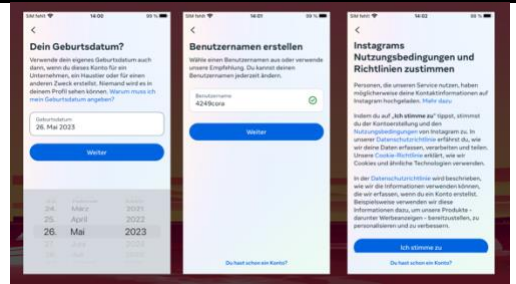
SIM fehlt 14:00 55 %

<

Dein Geburtsdatum?

Verwende dein eigenes Geburtsdatum auch dann, wenn du dieses Konto für ein Unternehmen, ein Haustier oder für einen anderen Zweck erstellst. Niemand wird es in deinem Profil sehen können. Warum muss ich mein Geburtsdatum angeben?

Geburtsdatum
26. Mai 2023

Weiter

24. März 2021
25. April 2022
26. Mai 2023
27. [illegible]
28. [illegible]

SIM fehlt 14:01 55 %

<

Benutzernamen erstellen

Wähle einen Benutzernamen aus oder verwende unsere Empfehlung. Du kannst deinen Benutzernamen jederzeit ändern.

Benutzername
4249cora

Weiter

Du hast schon ein Konto?

SIM fehlt 14:02 55 %

<

Instagrams Nutzungsbedingungen und Richtlinien zustimmen

Personen, die unseren Service nutzen, haben möglicherweise deine Kontaktinformationen auf Instagram hochgeladen. Mehr dazu

Indem du auf „Ich stimme zu" tippst, stimmst du der Kontoerstellung und den Nutzungsbedingungen von Instagram zu. In unserer Datenschutzrichtlinie erfährst du, wie wir deine Daten erfassen, verarbeiten und teilen. Unsere Cookie-Richtlinie erklärt, wie wir Cookies und ähnliche Technologien verwenden.

In der Datenschutzrichtlinie wird beschrieben, wie wir die Informationen verwenden können, die wir erfassen, wenn du ein Konto erstellst. Beispielsweise verwenden wir diese Informationen dazu, um unsere Produkte – darunter Werbeanzeigen – bereitzustellen, zu personalisieren und zu verbessern.

Ich stimme zu

Du hast schon ein Konto?